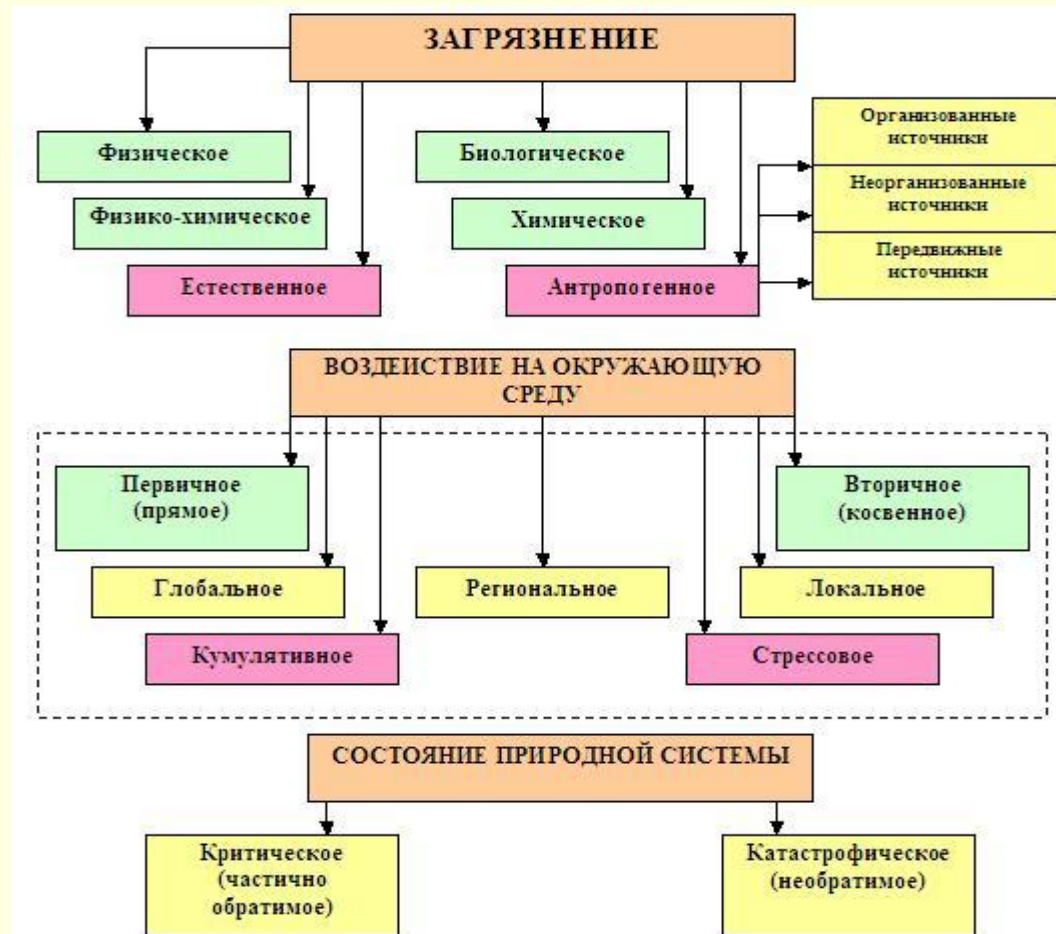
ЗАГРЯЗНЕНИЕ

Физическое

Физико-химическое

Естественное

Биологическое

Химическое

Антропогенное

Организованные источники

Неорганизованные источники

Передвижные источники

ВОЗДЕЙСТВИЕ НА ОКРУЖАЮЩУЮ СРЕДУ

Первичное (прямое)

Глобальное

Кумулятивное

Региональное

Вторичное (косвенное)

Локальное

Стрессовое

СОСТОЯНИЕ ПРИРОДНОЙ СИСТЕМЫ

Критическое (частично обратимое)

Катастрофическое (необратимое)